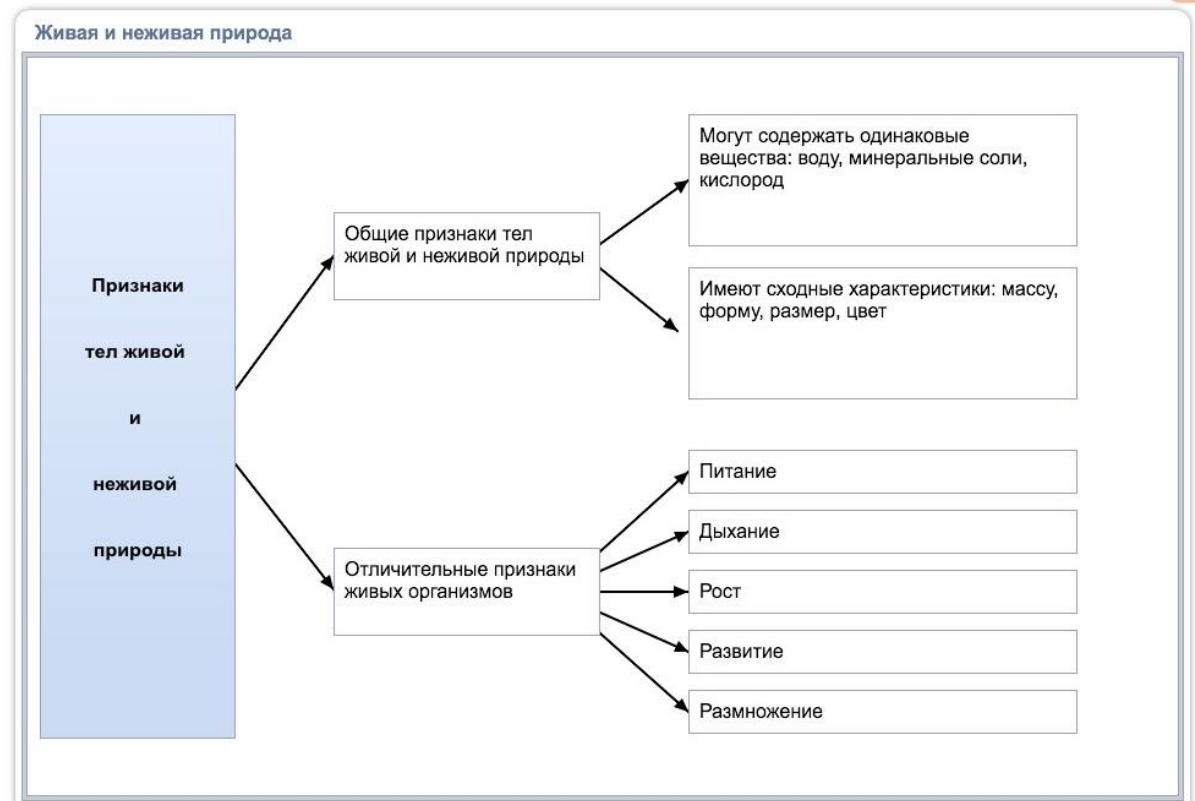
Живая и неживая природа

Признаки

тел живой

и

неживой

природы

Общие признаки тел живой и неживой природы

Могут содержать одинаковые вещества: воду, минеральные соли, кислород

Имеют сходные характеристики: массу, форму, размер, цвет

Отличительные признаки живых организмов

Питание

Дыхание

Рост

Развитие

Размножение